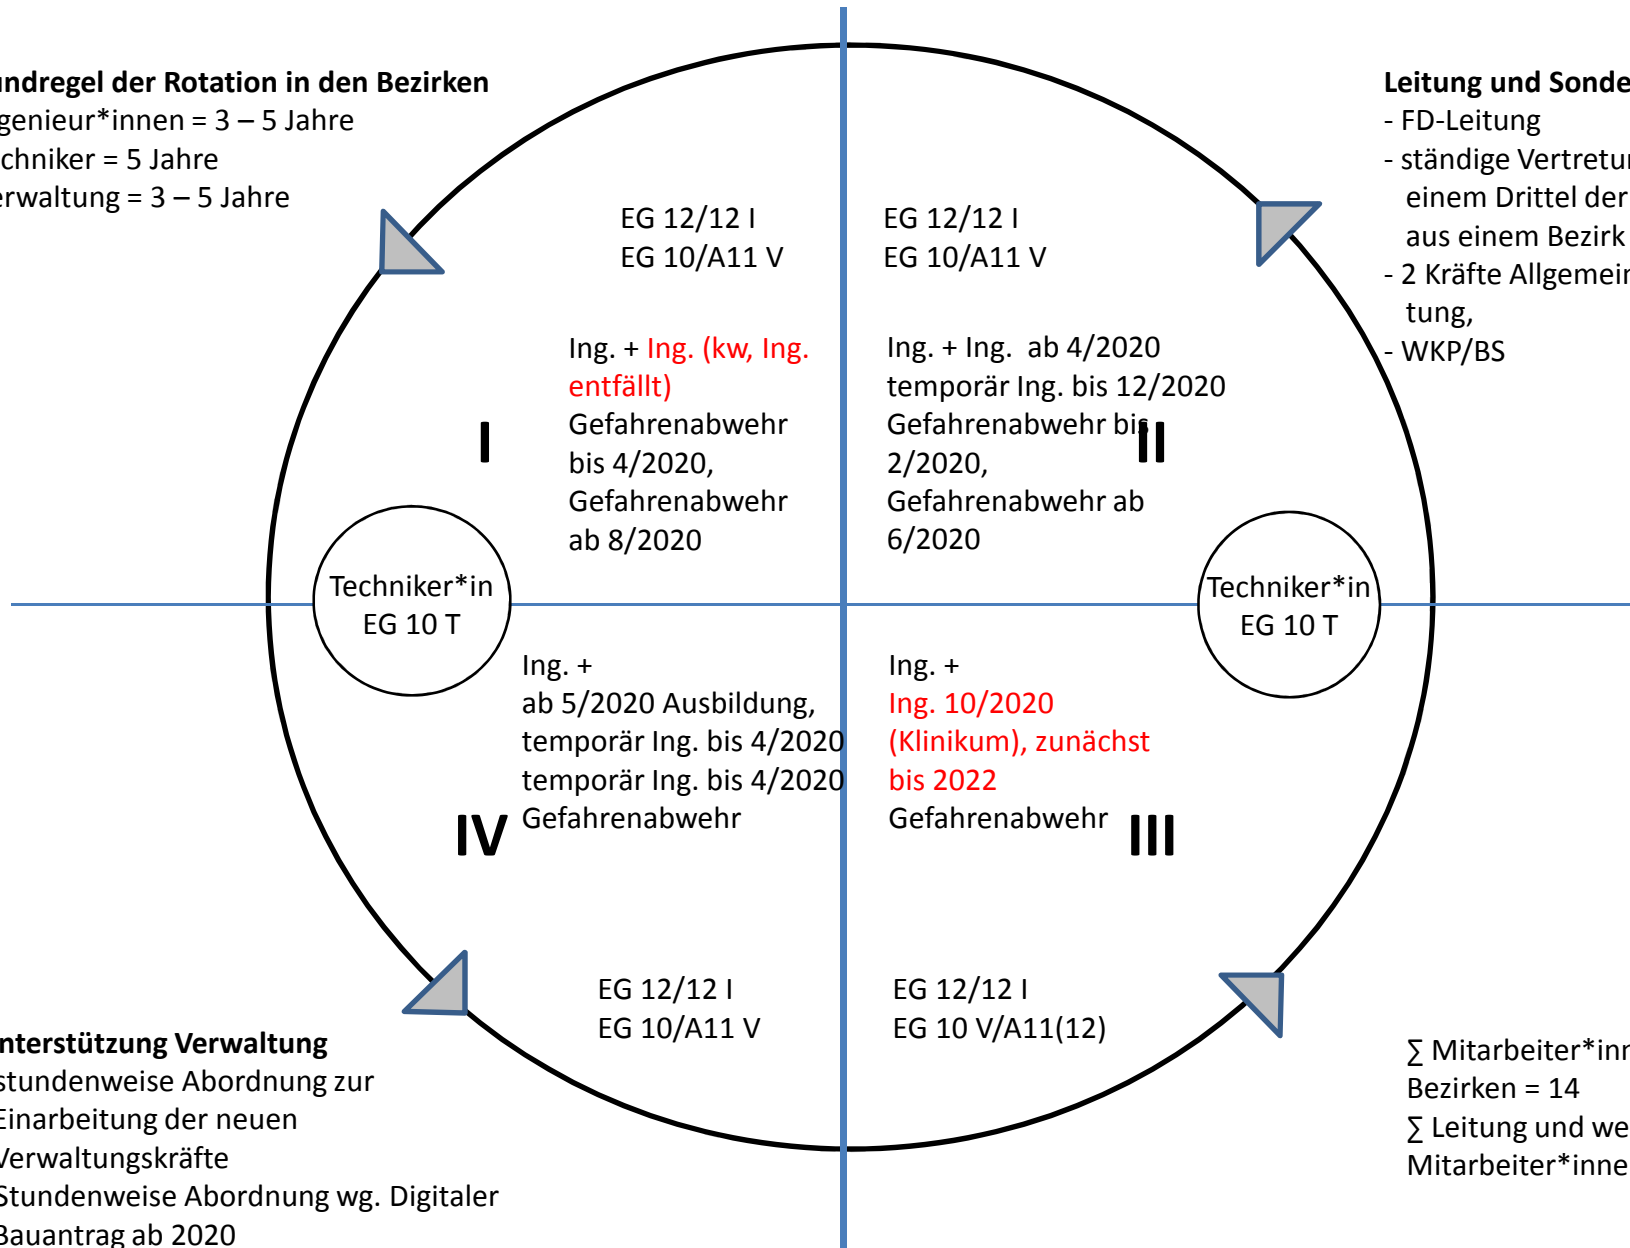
ndregel der Rotation in den Bezirken
genieur*innen = 3 – 5 Jahre
chniker = 5 Jahre
erwaltung = 3 – 5 Jahre

Leitung und Sonde
- FD-Leitung
- ständige Vertretu
einem Drittel der
aus einem Bezirk
- 2 Kräfte Allgemei
tung,
- WKP/BS

EG 12/12 I
EG 10/A11 V

Ing. + Ing. (kw, Ing. entfällt)
Gefahrenabwehr bis 4/2020,
Gefahrenabwehr ab 8/2020

I

EG 12/12 I
EG 10/A11 V

Ing. + Ing. ab 4/2020
temporär Ing. bis 12/2020
Gefahrenabwehr bis 2/2020,
Gefahrenabwehr ab 6/2020

II

Techniker*in
EG 10 T

Techniker*in
EG 10 T

Ing. +
ab 5/2020 Ausbildung,
temporär Ing. bis 4/2020
temporär Ing. bis 4/2020
Gefahrenabwehr

IV

Ing. +
Ing. 10/2020 (Klinikum), zunächst bis 2022
Gefahrenabwehr

III

EG 12/12 I
EG 10/A11 V

EG 12/12 I
EG 10 V/A11(12)

nterstützung Verwaltung
stundenweise Abordnung zur
Einarbeitung der neuen
Verwaltungskräfte
Stundenweise Abordnung wg. Digitaler
Bauantrag ab 2020

∑ Mitarbeiter*inn
Bezirken = 14
∑ Leitung und we
Mitarbeiter*inne